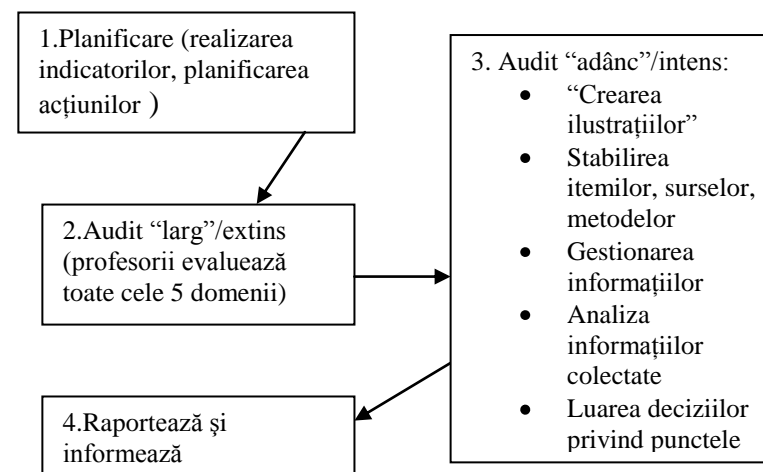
1.Planificare (realizarea indicatorilor, planificarea acţiunilor )

2.Audit “larg”/extins (profesorii evaluează toate cele 5 domenii)

3. Audit “adânc”/intens:
- “Crearea ilustraţiilor”
- Stabilirea itemilor, surselor, metodelor
- Gestionarea informaţiilor
- Analiza informaţiilor colectate
- Luarea deciziilor privind punctele

4.Raportează şi informează